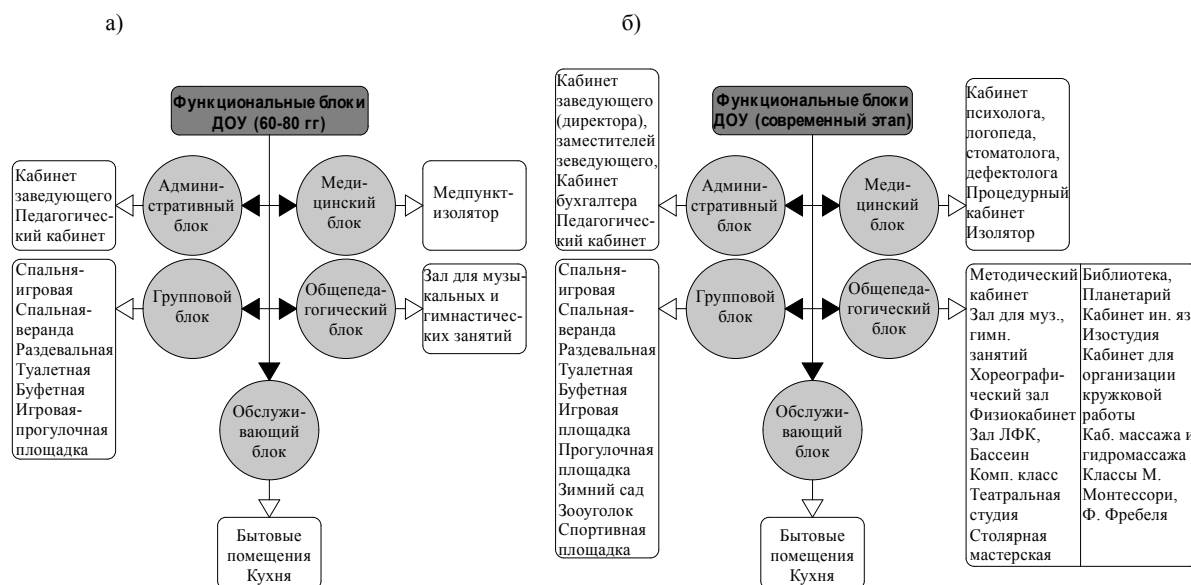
а)

Функциональные блоки ДОУ (60-80 гг)

Кабинет заведующего Педагогический кабинет

Административный блок

Медицинский блок

Медпункт-изолятор

Спальня-игровая Спальня-веранда Раздевальная Туалетная Буфетная Игровая-прогулочная площадка

Групповой блок

Общепедагогический блок

Зал для музыкальных и гимнастических занятий

Обслуживающий блок

Бытовые помещения Кухня

б)

Кабинет заведующего (директора), заместителей зеведующего, Кабинет бухгалтера Педагогический кабинет

Функциональные блоки ДОУ (современный этап)

Кабинет психолога, логопеда, стоматолога, дефектолога Процедурный кабинет Изолятор

Административный блок

Медицинский блок

Спальня-игровая Спальная-веранда Раздевальная Туалетная Буфетная Игровая площадка Прогулочная площадка Зимний сад Зооуголок Спортивная площадка

Групповой блок

Общепедагогический блок

Методический кабинет Зал для муз., гимн. занятий Хореографический зал Физиокабинет Зал ЛФК, Бассеин Комп. класс Театральная студия Столярная мастерская

Библиотека, Планетарий Кабинет ин. яз Изостудия Кабинет для организации кружковой работы Каб. массажа и гидромассажа Классы М. Монтессори, Ф. Фребеля

Обслуживающий блок

Бытовые помещения Кухня